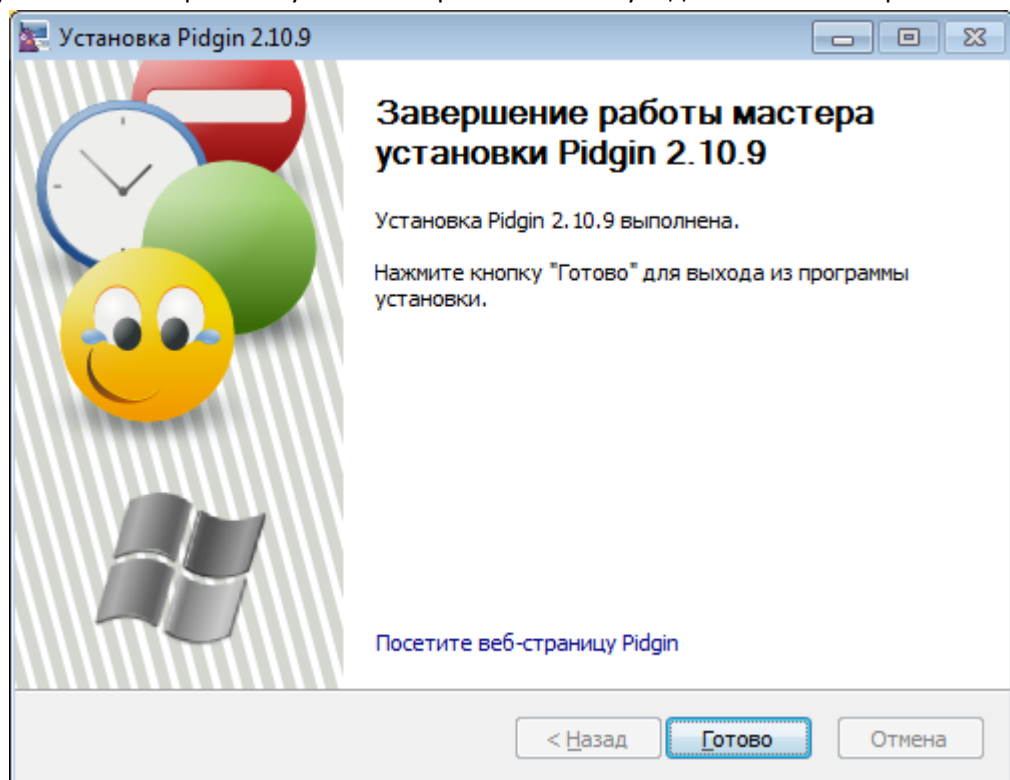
Установка Pidgin 2.10.9

Завершение работы мастера установки Pidgin 2.10.9

Установка Pidgin 2.10.9 выполнена.

Нажмите кнопку "Готово" для выхода из программы установки.

Посетите веб-страницу Pidgin

< Назад
Готово
Отмена